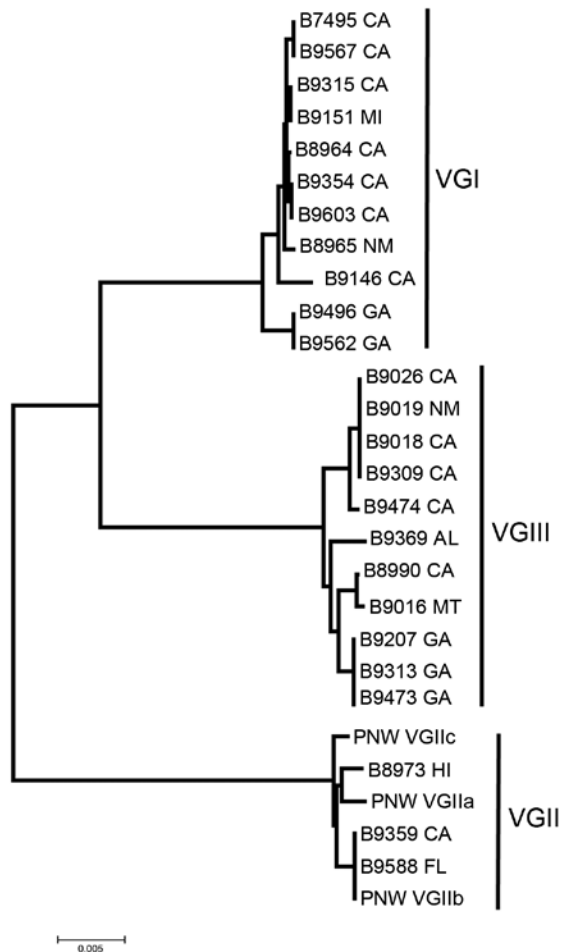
B7495 CA
B9567 CA
B9315 CA
B9151 MI
B8964 CA
B9354 CA
B9603 CA
B8965 NM
B9146 CA
B9496 GA
B9562 GA

VGI

B9026 CA
B9019 NM
B9018 CA
B9309 CA
B9474 CA
B9369 AL
B8990 CA
B9016 MT
B9207 GA
B9313 GA
B9473 GA

VGIII

PNW VGIIc
B8973 HI
PNW VGIIa
B9359 CA
B9588 FL
PNW VGIIb

VGII

0.005